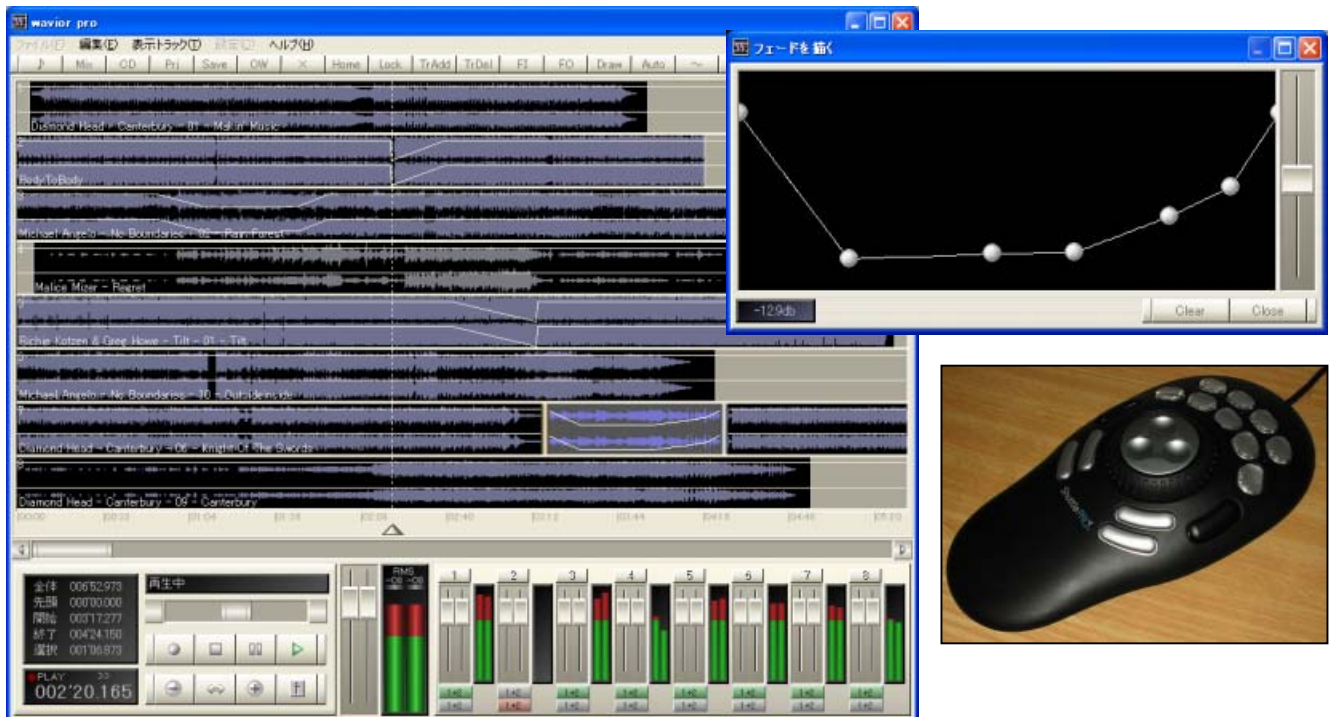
wavior pro

ファイル(F) 編集(E) 表示トラック(T) 設定(C) ヘルプ(H)

♪ Mix CD Pri Save OW × Home Lock TrAdd TrDel FI FO Draw Auto ~

Diamond Head - Canterbury - 01 - Makin' Music

BodyToBody

Michael Angelo - No Boundaries - 05 - Rain Forest

Malice Mizer - Regret

Richie Kotzen & Greg Howe - Tilt - 01 - Tilt

Michael Angelo - No Boundaries - 30 - Outsideinside

Diamond Head - Canterbury - 06 - Knight Of The Swords

Diamond Head - Canterbury - 09 - Canterbury

00:00 00:32 01:04 01:36 02:08 02:40 03:12 03:44 04:16 04:48 05:20

全体 006'52.973
先頭 000'00.000
開始 003'17.277
終了 004'24.150
選択 001'06.873

再生中

PLAY
002'20.165

RMS
-08 -08

1 2 3 4 5 6 7 8

フェードを描く

-12.9db

Clear Close